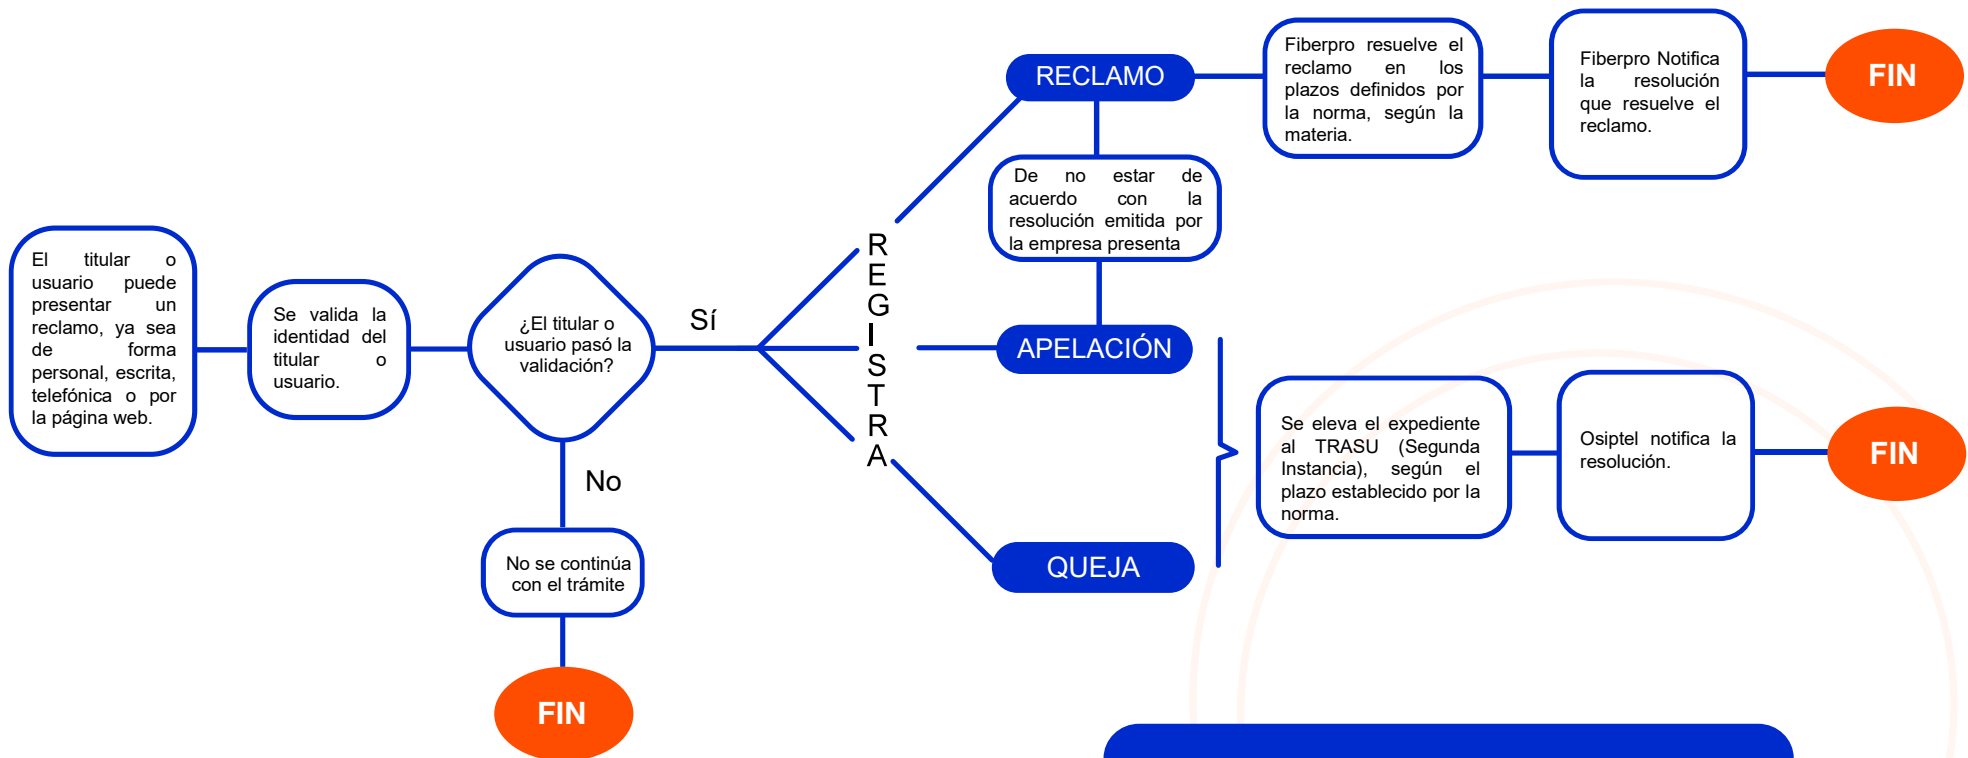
El titular o usuario puede presentar un reclamo, ya sea de forma personal, escrita, telefónica o por la página web.

Se valida la identidad del titular o usuario.

¿El titular o usuario pasó la validación?

Sí

No

No se continúa con el trámite

FIN

REGISTRA

RECLAMO

APELACIÓN

QUEJA

De no estar de acuerdo con la resolución emitida por la empresa presenta

Fiberpro resuelve el reclamo en los plazos definidos por la norma, según la materia.

Fiberpro Notifica la resolución que resuelve el reclamo.

FIN

Se eleva el expediente al TRASU (Segunda Instancia), según el plazo establecido por la norma.

Osiptel notifica la resolución.

FIN